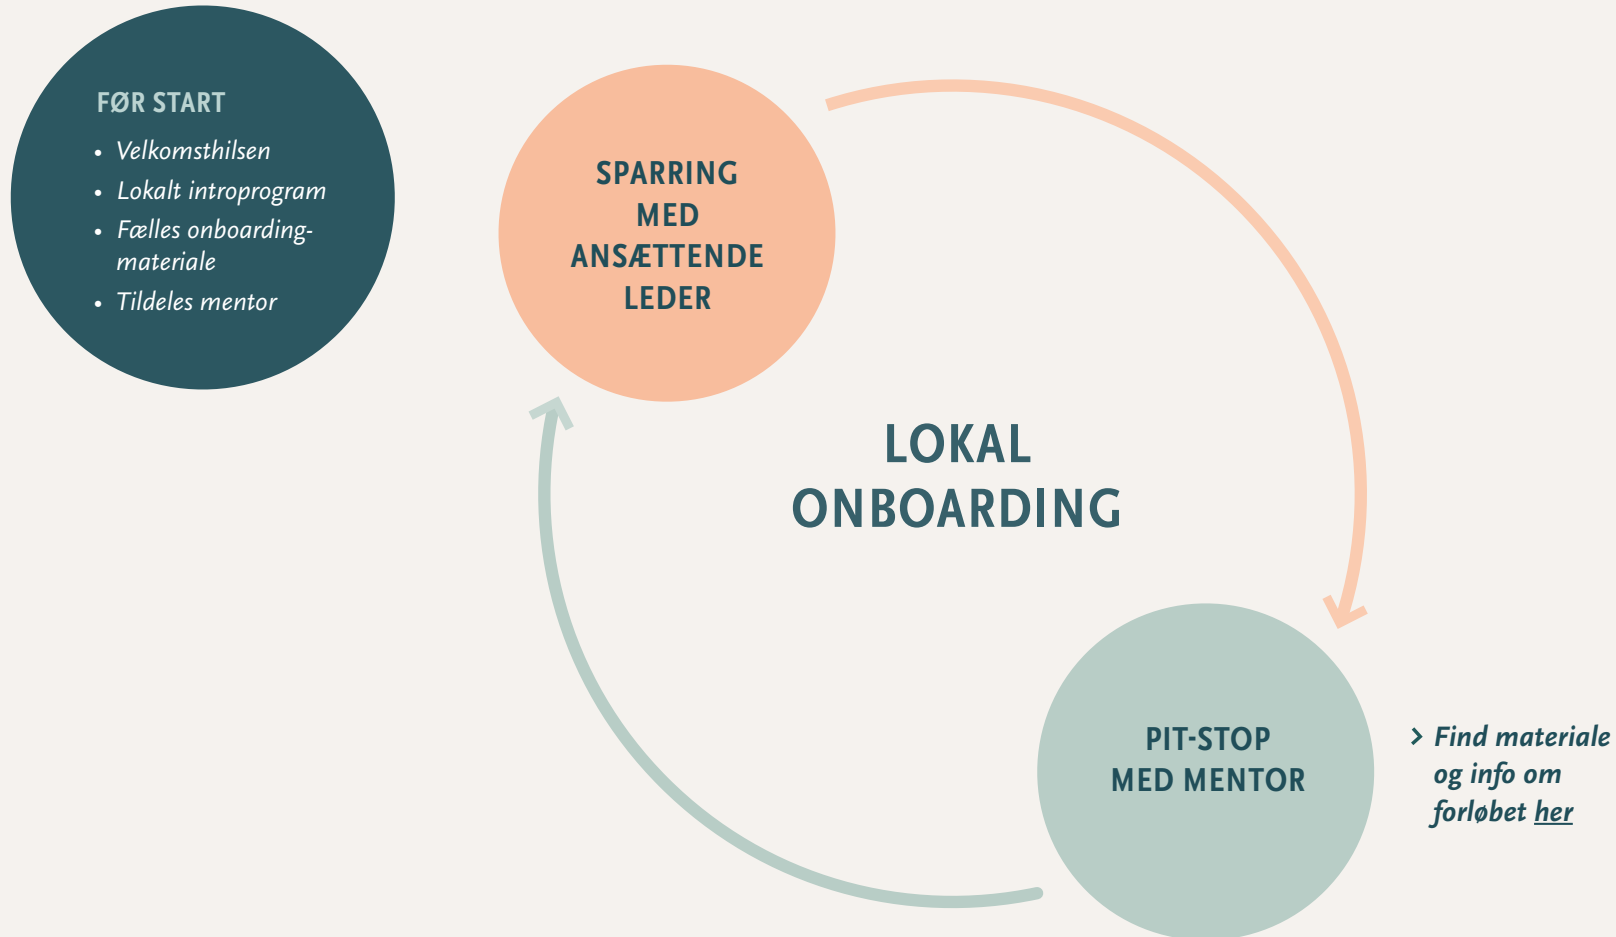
FØR START

- Velkomsthilsen
- Lokalt introprogram
- Fælles onboardingmateriale
- Tildeles mentor

SPARRING MED ANSÆTTENDE LEDER

LOKAL ONBOARDING

PIT-STOP MED MENTOR

> Find materiale og info om forløbet her